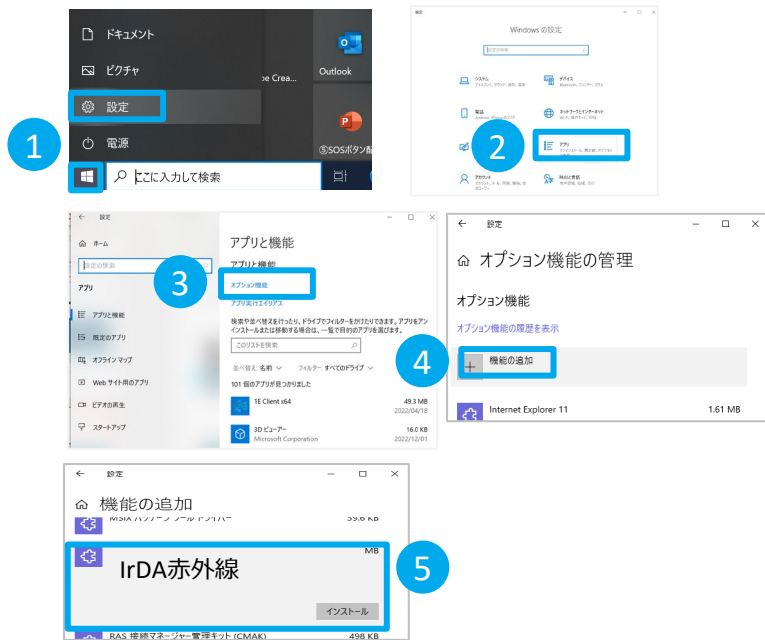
ドキュメント
ピクチャ
設定
電源
ここに入力して検索
pe Crea...
Outlook
SOSポスタ...
1

設定
Windows の設定
システム
デバイス
電話
ネットワークとインターネット
アプリ
アカウント
時刻と言語
2

設定
ホーム
設定の検索
アプリ
アプリと機能
既定のアプリ
オフライン マップ
Web サイト用のアプリ
ビデオの再生
スタートアップ
アプリと機能
アプリと機能
オプション機能
アプリ実行エイリアス
検索や並べ替えを行ったり、ドライブでフィルターをかけたりできます。アプリをアンインストールまたは移動する場合は、一覧で目的のアプリを選びます。
このリストを検索
並べ替え: 名前
フィルター: すべてのドライブ
101 個のアプリが見つかりました
1E Client x64
49.3 MB
2022/04/18
3D ビューアー
Microsoft Corporation
16.0 KB
2022/12/01
3

設定
オプション機能の管理
オプション機能
オプション機能の履歴を表示
機能の追加
Internet Explorer 11
1.61 MB
4

設定
機能の追加
MSIX パッケージ ツール ドライバー
39.6 KB
MB
IrDA赤外線
インストール
RAS 接続マネージャー管理キット (CMAK)
498 KB
5